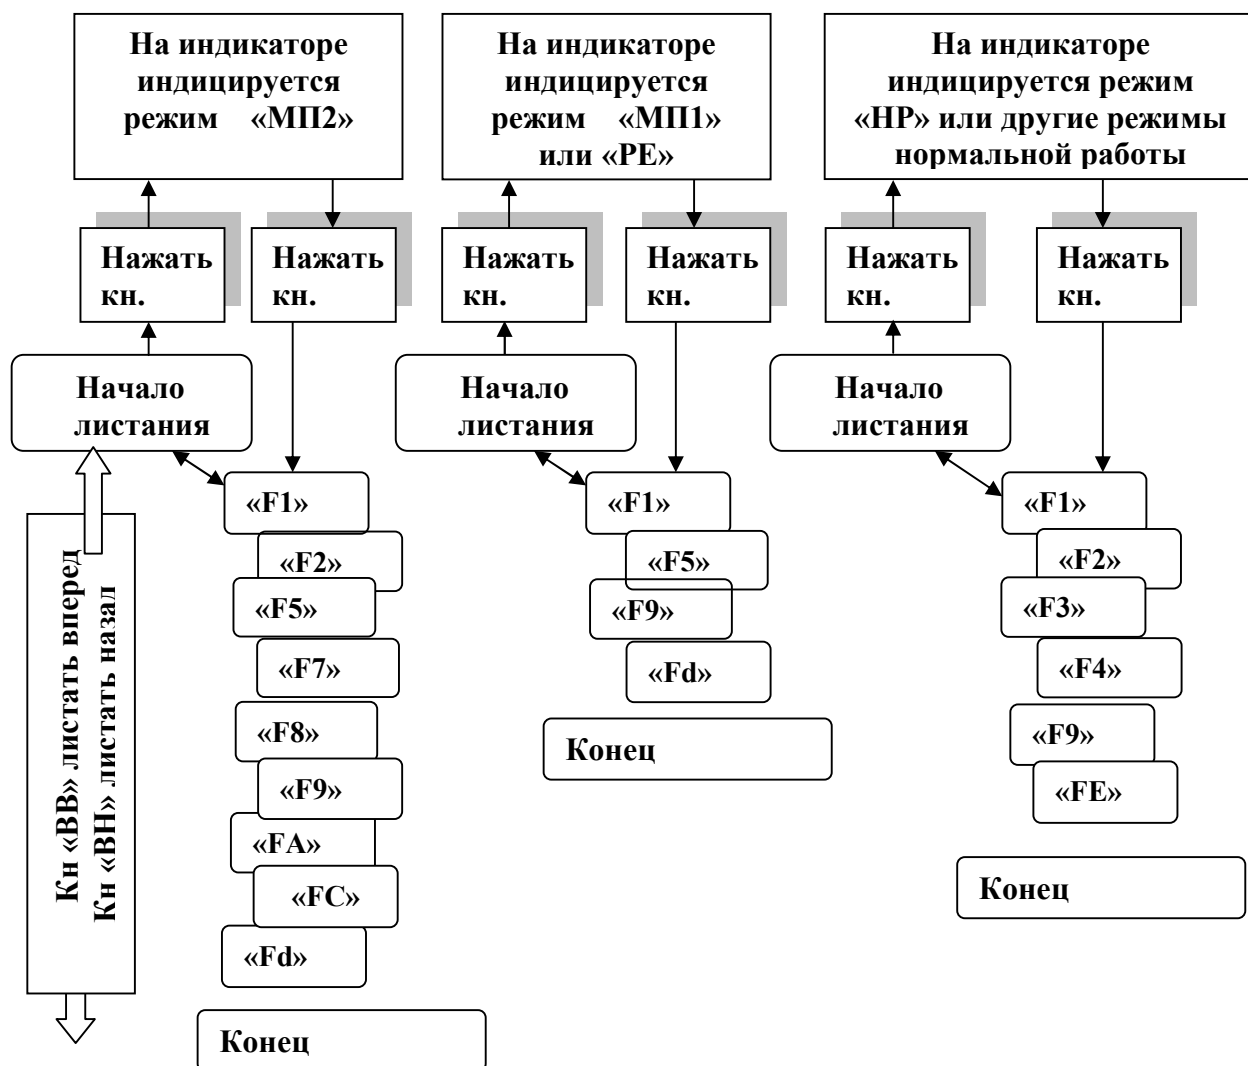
На индикаторе индицируется режим «МП2»

Нажать кн.

Нажать кн.

Начало листания

«F1»

«F2»

«F5»

«F7»

«F8»

«F9»

«FA»

«FC»

«Fd»

Конец

Кн «ВВ» листать вперед
Кн «ВН» листать назал

На индикаторе индицируется режим «МП1» или «РЕ»

Нажать кн.

Нажать кн.

Начало листания

«F1»

«F5»

«F9»

«Fd»

Конец

На индикаторе индицируется режим «НР» или другие режимы нормальной работы

Нажать кн.

Нажать кн.

Начало листания

«F1»

«F2»

«F3»

«F4»

«F9»

«FE»

Конец